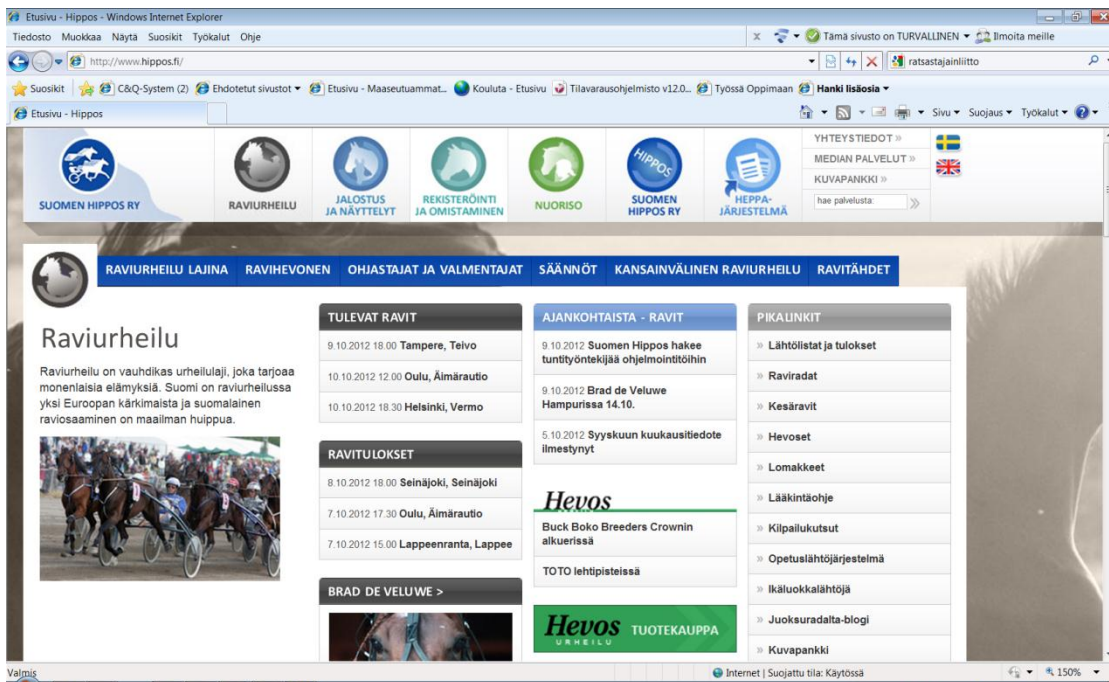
Etusivu - Hippos - Windows Internet Explorer

Tiedosto Muokkaa Näytä Suosikit Työkalut Ohje

Tämä sivusto on TURVALLINEN Ilmoita meille

http://www.hippos.fi/

ratsastajainliitto

Suosikit C&Q-System (2) Ehdotetut sivustot Etusivu - Maaseutuammat... Kouluta - Etusivu Tilavarausohjelmisto v12.0... Työssä Oppimaan Hanki lisäosia

Etusivu - Hippos

Sivu Suojaus Työkalut

SUOMEN HIPPOS RY

RAVIURHEILU

JALOSTUS JA NÄYTTELYT

REKISTERÖINTI JA OMISTAMINEN

NUORISO

SUOMEN HIPPOS RY

HIPPOS

HEPPA-JÄRJESTELMÄ

YHTEYSTIEDOT »

MEDIAN PALVELUT »

KUVAPANKKI »

hae palvelusta:

RAVIURHEILU LAJINA RAVIHEVONEN OHJASTAJAT JA VALMENTAJAT SÄÄNNÖT KANSAINVÄLINEN RAVIURHEILU RAVITÄHDET

Raviurheilu

Raviurheilu on vauhdikas urheilulaji, joka tarjoaa monenlaisia elämyksiä. Suomi on raviurheilussa yksi Euroopan kärkimaista ja suomalainen raviosaaminen on maailman huippua.

TULEVAT RAVIT

9.10.2012 18.00 Tampere, Teivo

10.10.2012 12.00 Oulu, Äimärautio

10.10.2012 18.30 Helsinki, Vermo

RAVITULOKSET

8.10.2012 18.00 Seinäjoki, Seinäjoki

7.10.2012 17.30 Oulu, Äimärautio

7.10.2012 15.00 Lappeenranta, Lappee

BRAD DE VELUWE >

AJANKOHTAISTA - RAVIT

9.10.2012 Suomen Hippos hakee tuntityöntekijää ohjelmointitöihin

9.10.2012 Brad de Veluwe Hampurissa 14.10.

5.10.2012 Syyskuun kuukausitiedote ilmestynyt

Hevos

Buck Boko Breeders Crownin alkuerissä

TOTO lehtipisteissä

Hevos URHEILU TUOTEKAUPPA

PIKALINKIT

» Lähtölistat ja tulokset

» Raviradat

» Kesäravit

» Hevoset

» Lomakkeet

» Lääkintäohje

» Kilpailukutsut

» Opetuslähtöjärjestelmä

» Ikäluokkalähtöjä

» Juoksuradalta-blogi

» Kuvapankki

Valmis

Internet | Suojattu tila: Käytössä

150%